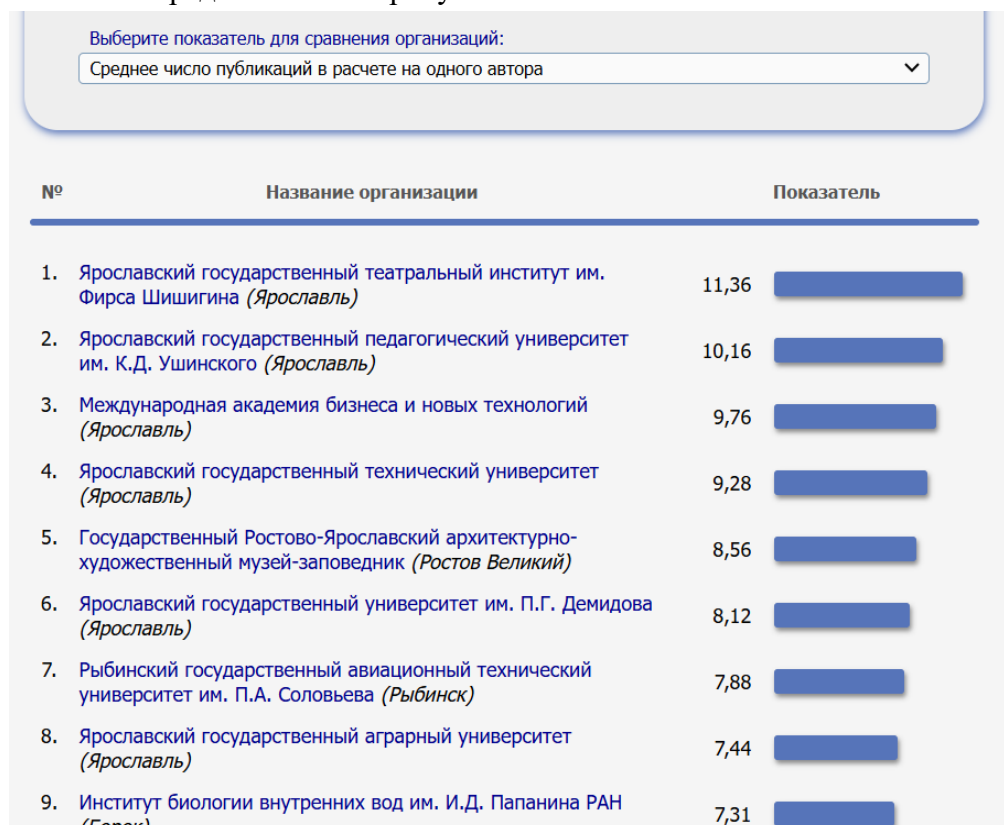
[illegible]

Выберите показатель для сравнения организаций:

Среднее число публикаций в расчете на одного автора

| № | Название организации | Показатель |
|---|---|---|
| 1. | Ярославский государственный театральный институт им. Фирса Шишигина *(Ярославль)* | 11,36 |
| 2. | Ярославский государственный педагогический университет им. К.Д. Ушинского *(Ярославль)* | 10,16 |
| 3. | Международная академия бизнеса и новых технологий *(Ярославль)* | 9,76 |
| 4. | Ярославский государственный технический университет *(Ярославль)* | 9,28 |
| 5. | Государственный Ростово-Ярославский архитектурно-художественный музей-заповедник *(Ростов Великий)* | 8,56 |
| 6. | Ярославский государственный университет им. П.Г. Демидова *(Ярославль)* | 8,12 |
| 7. | Рыбинский государственный авиационный технический университет им. П.А. Соловьева *(Рыбинск)* | 7,88 |
| 8. | Ярославский государственный аграрный университет *(Ярославль)* | 7,44 |
| 9. | Институт биологии внутренних вод им. И.Д. Папанина РАН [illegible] | 7,31 |